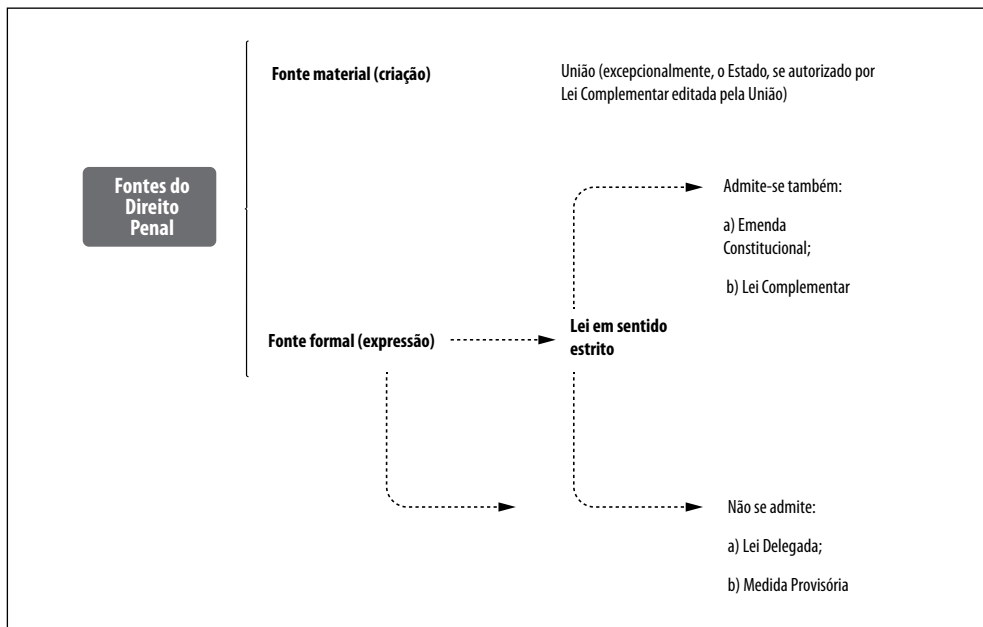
Fontes do Direito Penal

Fonte material (criação)

União (excepcionalmente, o Estado, se autorizado por Lei Complementar editada pela União)

Fonte formal (expressão)

Lei em sentido estrito

Admite-se também:

a) Emenda Constitucional;

b) Lei Complementar

Não se admite:

a) Lei Delegada;

b) Medida Provisória